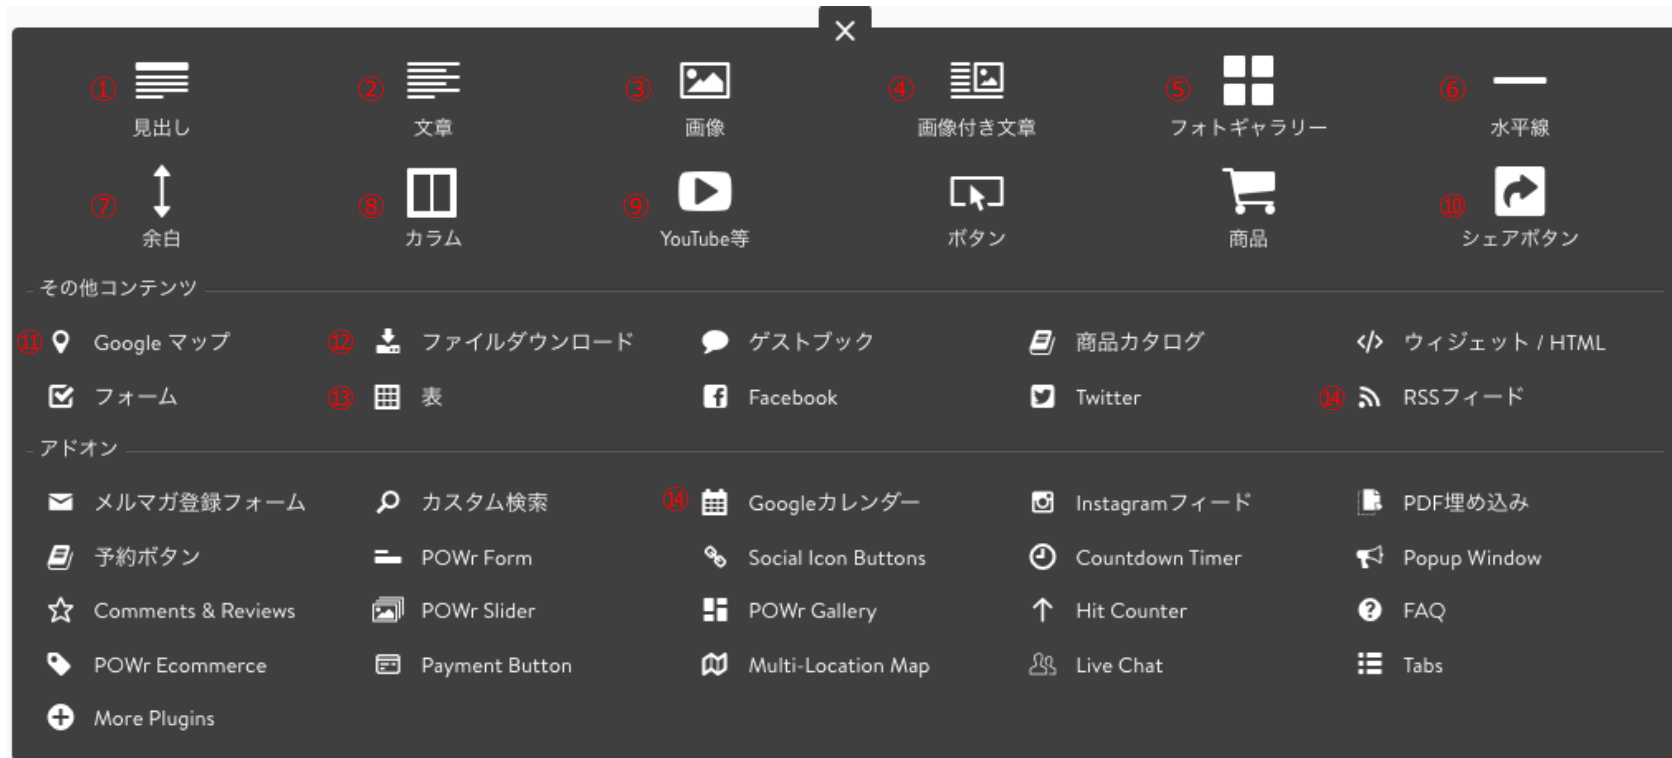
①
見出し

②
文章

③
画像

④
画像付き文章

⑤
フォトギャラリー

⑥
水平線

⑦
余白

⑧
カラム

⑨
YouTube等

ボタン

商品

⑩
シェアボタン

その他コンテンツ

⑪ Google マップ

⑫ ファイルダウンロード

ゲストブック

商品カタログ

ウィジェット / HTML

フォーム

⑬ 表

Facebook

Twitter

⑭ RSSフィード

アドオン

メルマガ登録フォーム

カスタム検索

⑭ Googleカレンダー

Instagramフィード

PDF埋め込み

予約ボタン

POWr Form

Social Icon Buttons

Countdown Timer

Popup Window

Comments & Reviews

POWr Slider

POWr Gallery

Hit Counter

FAQ

POWr Ecommerce

Payment Button

Multi-Location Map

Live Chat

Tabs

More Plugins